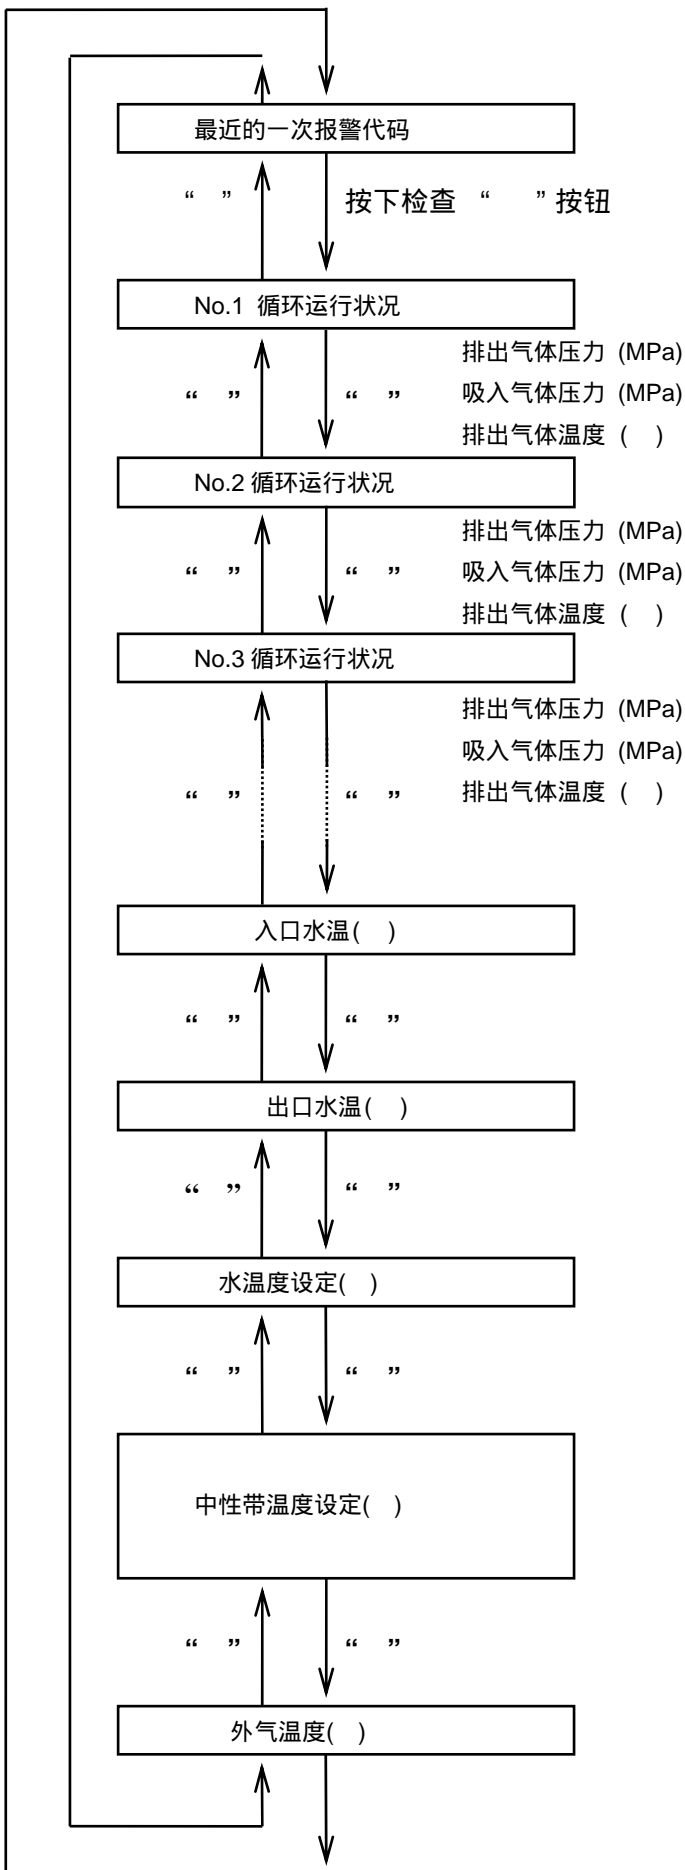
最近的一次报警代码

“ ”

按下检查 “ ”按钮

No.1 循环运行状况

“ ” “ ”

排出气体压力 (MPa)
吸入气体压力 (MPa)
排出气体温度 ( )

No.2 循环运行状况

“ ” “ ”

排出气体压力 (MPa)
吸入气体压力 (MPa)
排出气体温度 ( )

No.3 循环运行状况

“ ” “ ”

排出气体压力 (MPa)
吸入气体压力 (MPa)
排出气体温度 ( )

入口水温( )

“ ” “ ”

出口水温( )

“ ” “ ”

水温度设定( )

“ ” “ ”

中性带温度设定( )

“ ” “ ”

外气温度( )